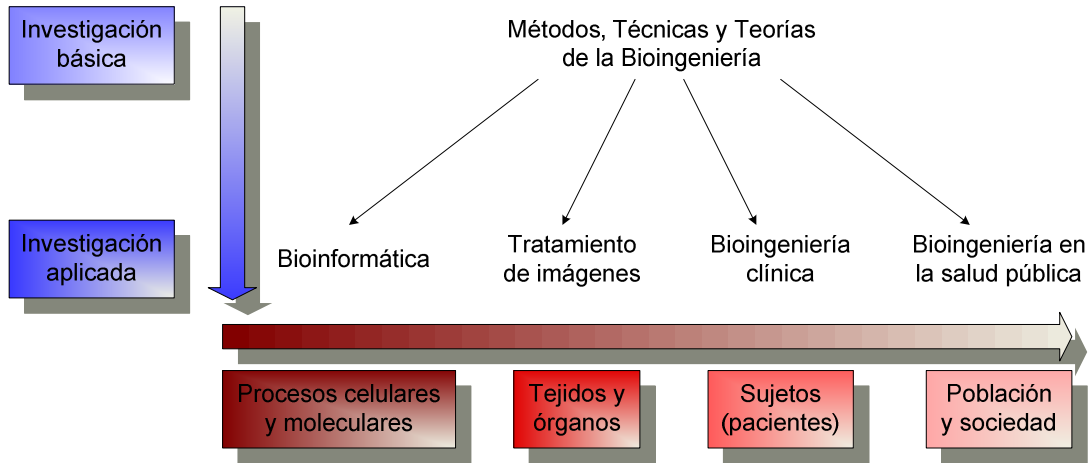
Investigación básica

Métodos, Técnicas y Teorías de la Bioingeniería

Investigación aplicada

Bioinformática

Tratamiento de imágenes

Bioingeniería clínica

Bioingeniería en la salud pública

Procesos celulares y moleculares

Tejidos y órganos

Sujetos (pacientes)

Población y sociedad